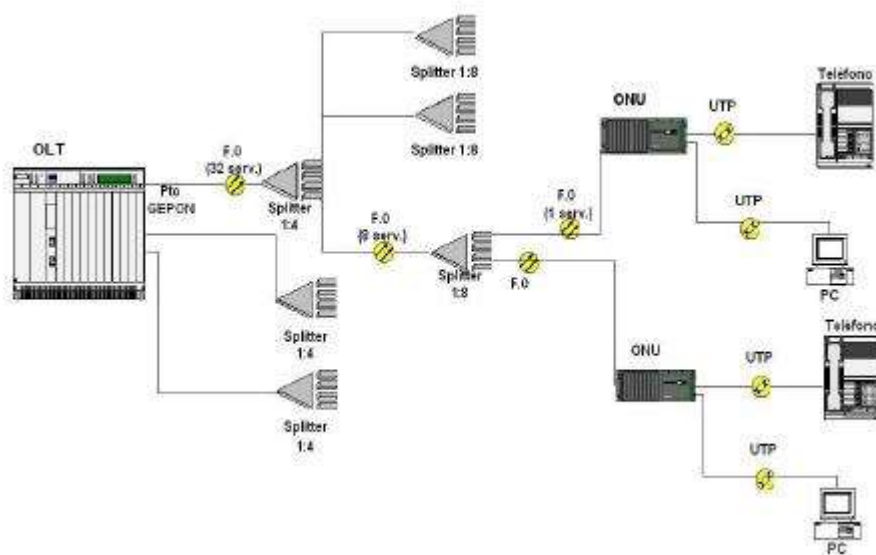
Splitter 1:8

Splitter 1:8

ONU

UTP

Telefono

OLT

F.O (32 serv.)

Pto GEPON

Splitter 1:4

F.O (8 serv.)

F.O (1 serv.)

UTP

Splitter 1:8

F.O

PC

Splitter 1:4

ONU

UTP

Telefono

Splitter 1:4

UTP

PC